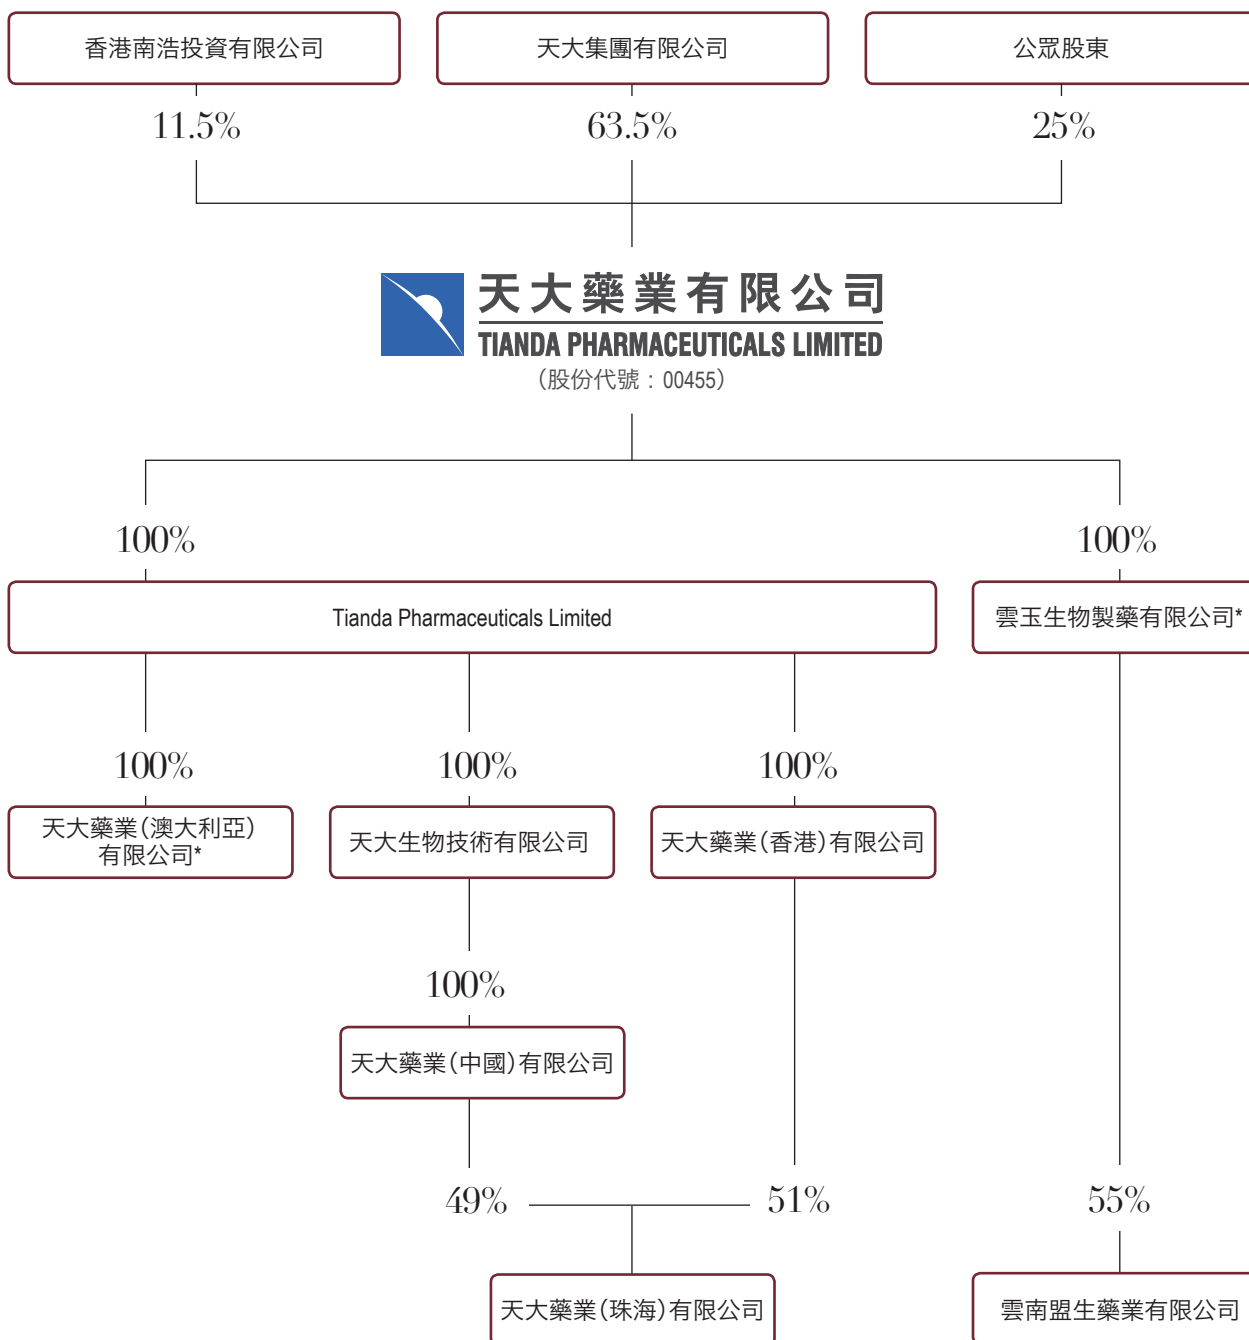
香港南浩投資有限公司

天大集團有限公司

公眾股東

11.5%

63.5%

25%

天大藥業有限公司
TIANDA PHARMACEUTICALS LIMITED
(股份代號：00455)

100%

100%

Tianda Pharmaceuticals Limited

雲玉生物製藥有限公司*

100%

100%

100%

天大藥業(澳大利亞)有限公司*

天大生物技術有限公司

天大藥業(香港)有限公司

100%

天大藥業(中國)有限公司

49%

51%

55%

天大藥業(珠海)有限公司

雲南盟生藥業有限公司